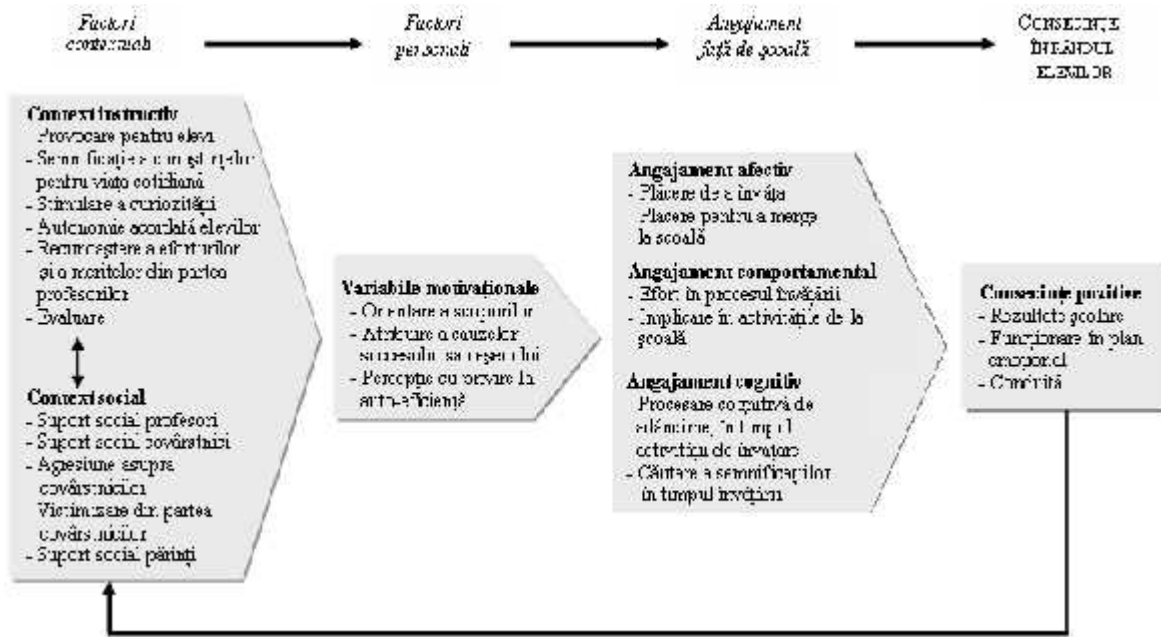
Factori contextuali

Factori personali

Angajament față de școală

CONSECINȚE ÎN RÂNDUL ELEVILOR

Context instructiv
- Provocare pentru elevi
- Semnificație a cunoștințelor pentru viața cotidiană
- Stimulare a curiozității
- Autonomie acordată elevilor
- Recunoaștere a eforturilor și a meritelor din partea profesorilor
- Evaluare

Context social
- Suport social profesori
- Suport social covârstnici
- Agresiune asupra covârstnicilor
- Victimizare din partea covârstnicilor
- Suport social părinți

Variabile motivaționale
- Orientare a scopurilor
- Atribuire a cauzelor succesului sau eșecului
- Percepție cu privire la auto-eficiență

Angajament afectiv
- Plăcere de a învăța
- Plăcere pentru a merge la școală

Angajament comportamental
- Efort în procesul învățării
- Implicare în activitățile de la școală

Angajament cognitiv
- Procesare cognitivă de adâncime, în timpul activității de învățare
- Căutare a semnificațiilor în timpul învățării

Consecințe pozitive
- Rezultate școlare
- Funcționare în plan emoțional
- Sănătate